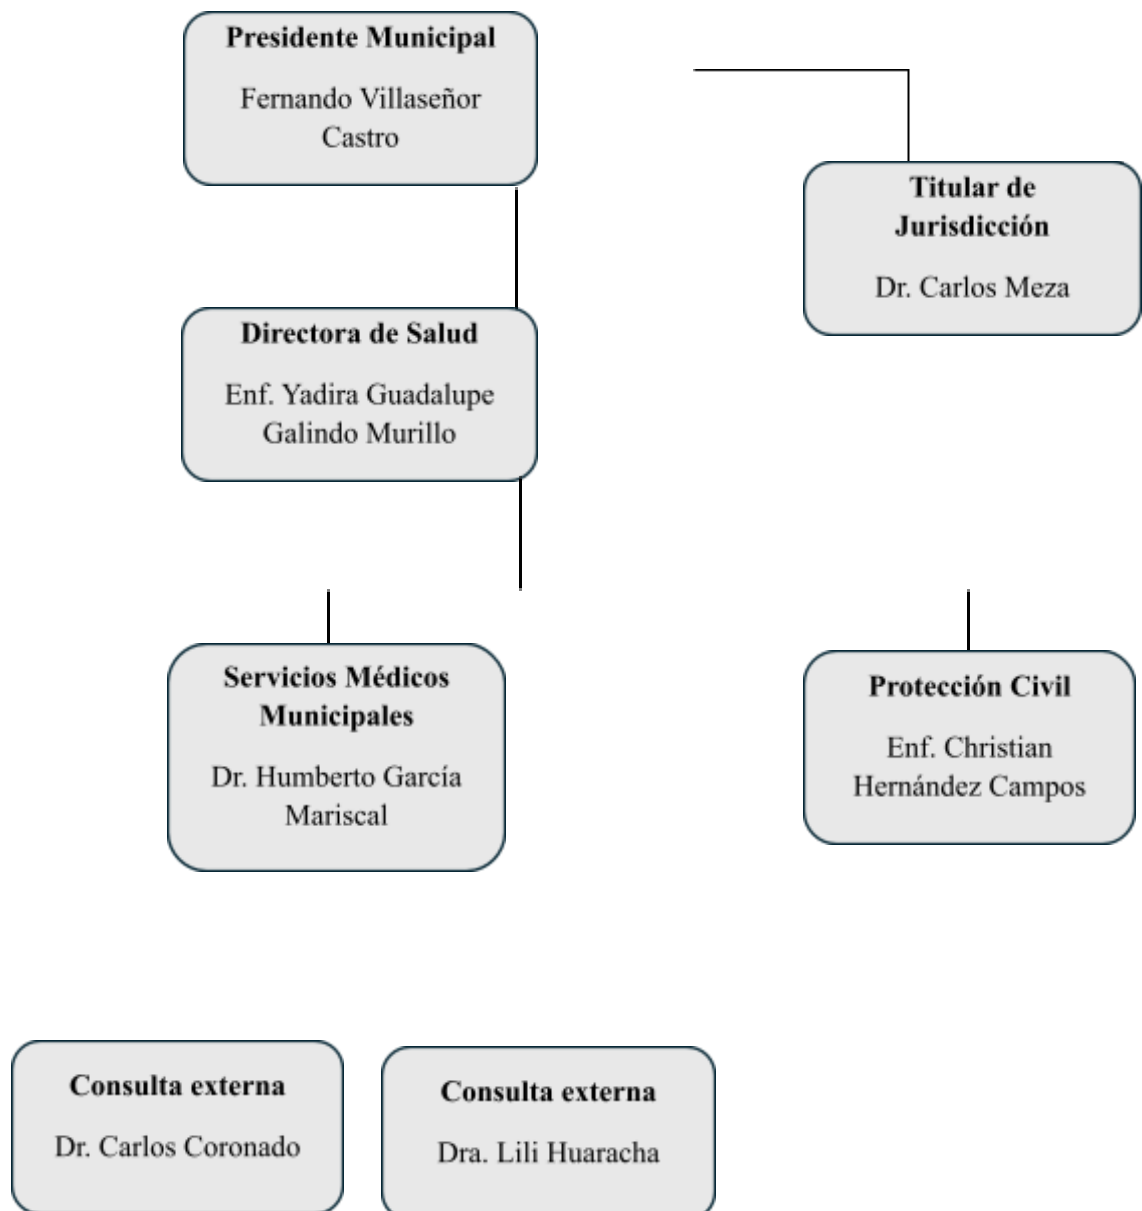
Presidente Municipal

Fernando Villaseñor Castro

Titular de Jurisdicción

Dr. Carlos Meza

Directora de Salud

Enf. Yadira Guadalupe Galindo Murillo

Servicios Médicos Municipales

Dr. Humberto García Mariscal

Protección Civil

Enf. Christian Hernández Campos

Consulta externa

Dr. Carlos Coronado

Consulta externa

Dra. Lili Huaracha